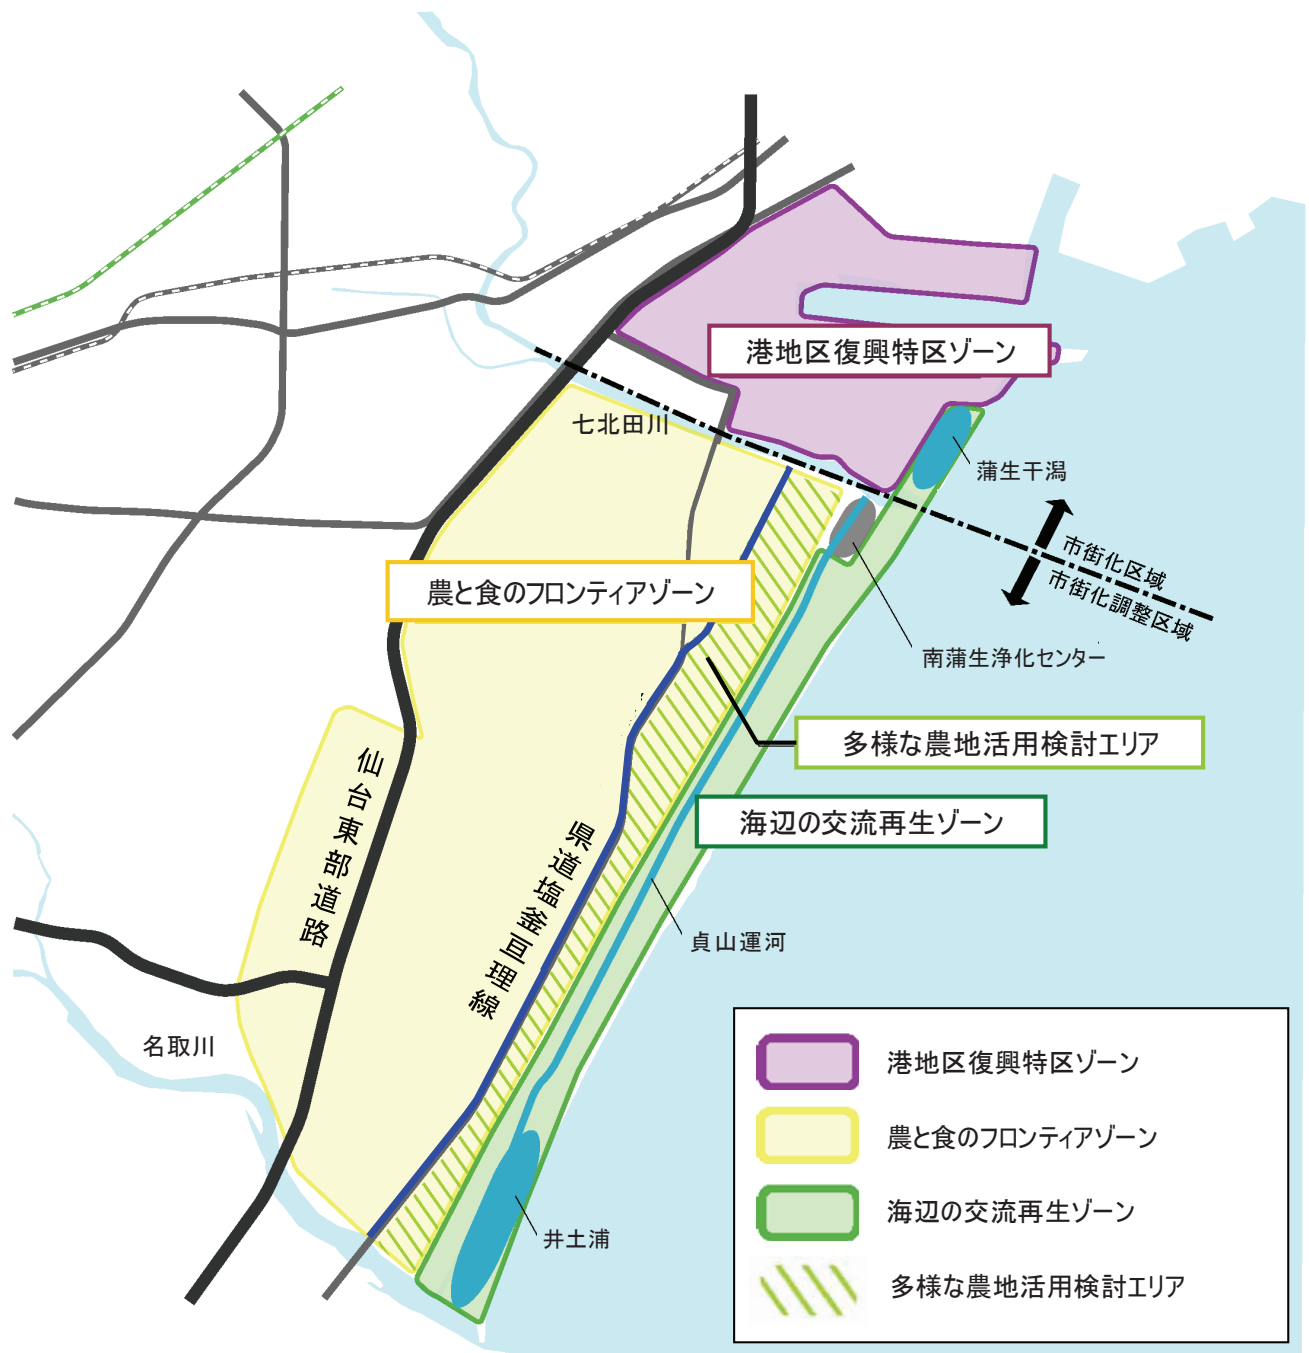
港地区復興特区ゾーン

七北田川

蒲生干潟

市街化区域
市街化調整区域

農と食のフロンティアゾーン

南蒲生浄化センター

多様な農地活用検討エリア

海辺の交流再生ゾーン

仙台東部道路

県道塩釜亘理線

貞山運河

名取川

井土浦

港地区復興特区ゾーン
農と食のフロンティアゾーン
海辺の交流再生ゾーン
多様な農地活用検討エリア